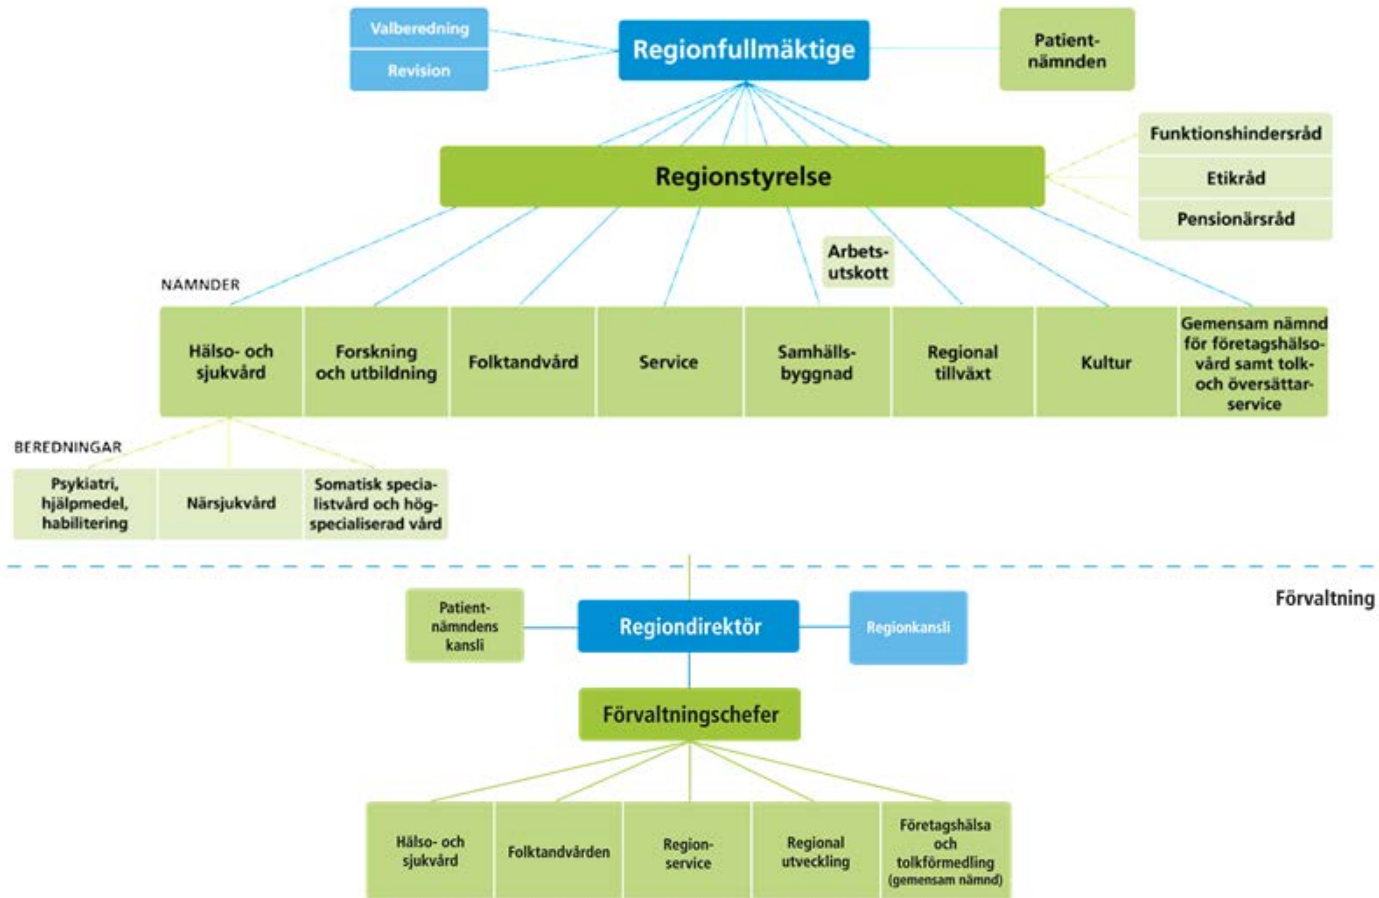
Valberedning

Revision

Regionfullmäktige

Patientnämnden

Funktionshindersråd

Etikråd

Pensionärsråd

Regionstyrelse

Arbetsutskott

NÄMNDER

Hälso- och sjukvård

Forskning och utbildning

Folktandvård

Service

Samhällsbyggnad

Regional tillväxt

Kultur

Gemensam nämnd för företagshälsovård samt tolk- och översättarservice

BEREDNINGAR

Psykiatri, hjälpmedel, habilitering

Närsjukvård

Somatisk specialistvård och högspecialiserad vård

Förvaltning

Patientnämndens kansli

Regiondirektör

Regionkansli

Förvaltningschefer

Hälso- och sjukvård

Folktandvården

Regionservice

Regional utveckling

Företagshälsa och tolkförmedling (gemensam nämnd)